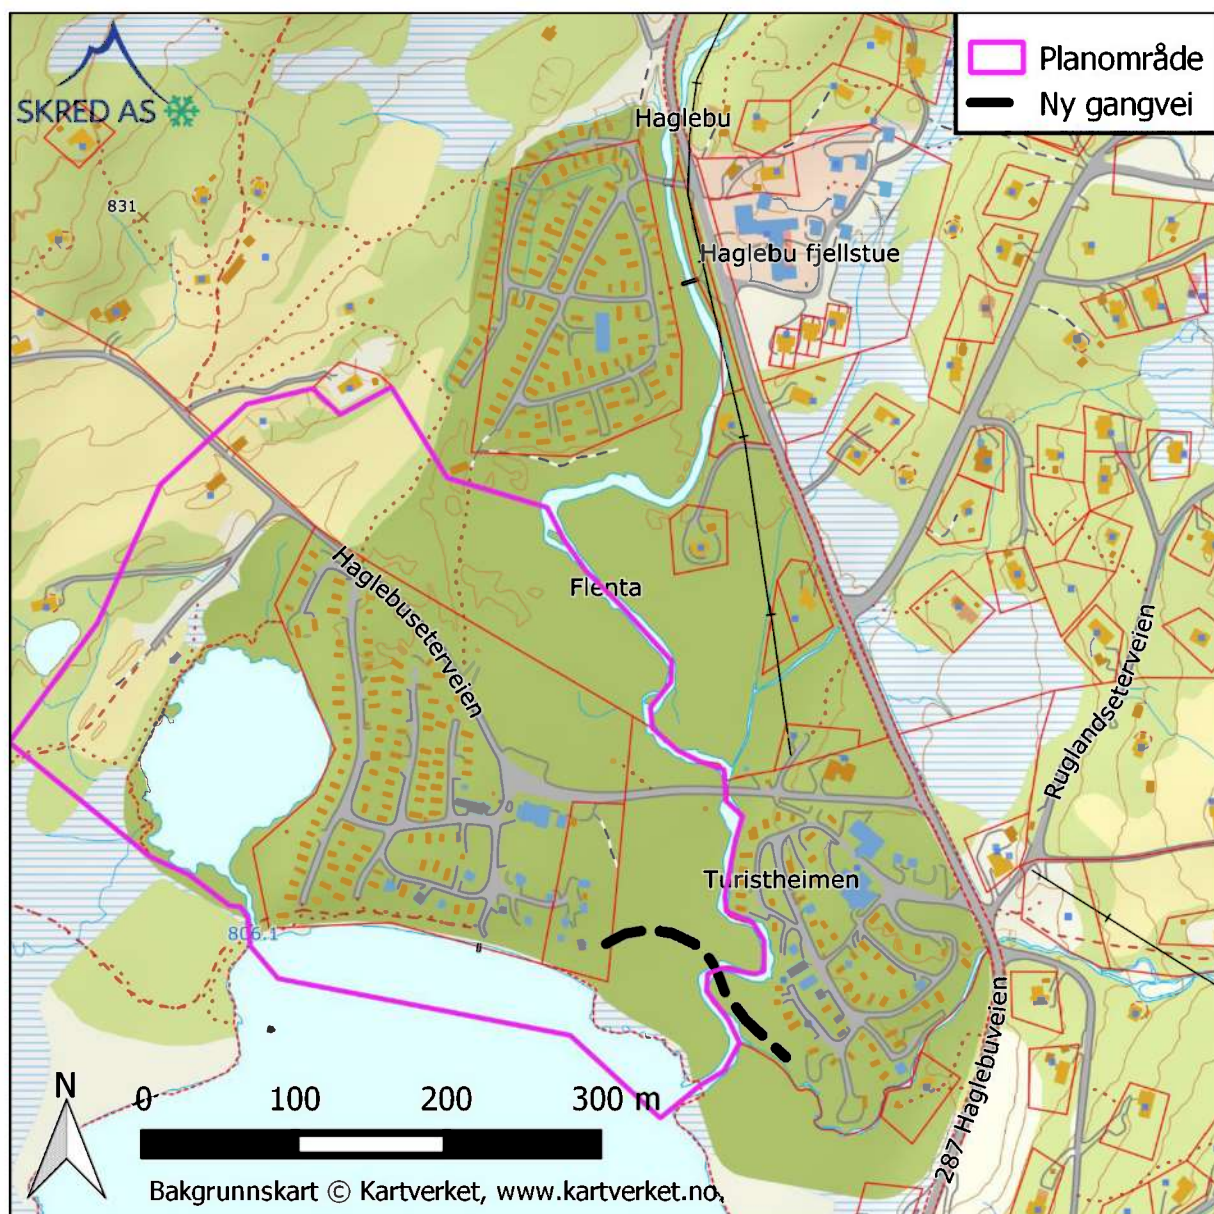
SKRED AS

Planområde
Ny gangvei

Haglebu
831
Haglebu fjellstue
Flenta
Haglebuseterveien
Ruglandseterveien
Turistheimen
806.1
287 Haglebuveien

N
0 100 200 300 m

Bakgrunnskart © Kartverket, www.kartverket.no